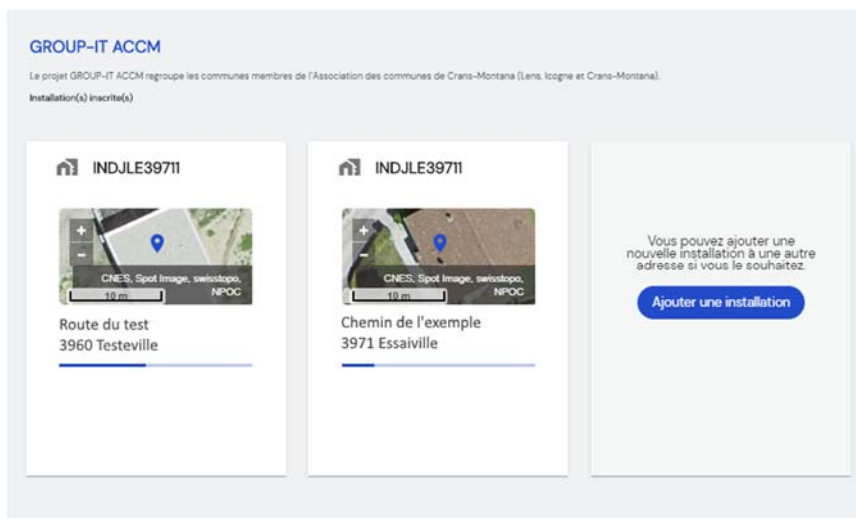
GROUP-IT ACCM

Le projet GROUP-IT ACCM regroupe les communes membres de l'Association des communes de Crans-Montana (Lens, Icogne et Crans-Montana).

Installation(s) inscrite(s)

INDJLE39711

+
−
CNES, Spot Image, swisstopo, NPOC
10 m

Route du test
3960 Testeville

INDJLE39711

+
−
CNES, Spot Image, swisstopo, NPOC
10 m

Chemin de l'exemple
3971 Essaiville

Vous pouvez ajouter une nouvelle installation à une autre adresse si vous le souhaitez.

Ajouter une installation